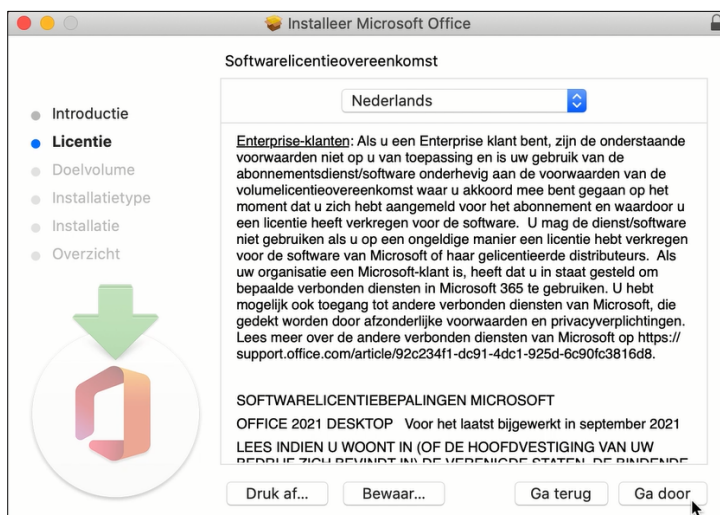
Installeer Microsoft Office

Softwarelicentieovereenkomst

Introductie
Licentie
Doelvolume
Installatietype
Installatie
Overzicht

Nederlands

Enterprise-klanten: Als u een Enterprise klant bent, zijn de onderstaande voorwaarden niet op u van toepassing en is uw gebruik van de abonnementsdienst/software onderhevig aan de voorwaarden van de volumelicentieovereenkomst waar u akkoord mee bent gegaan op het moment dat u zich hebt aangemeld voor het abonnement en waardoor u een licentie heeft verkregen voor de software. U mag de dienst/software niet gebruiken als u op een ongeldige manier een licentie hebt verkregen voor de software van Microsoft of haar gelicentieerde distributeurs. Als uw organisatie een Microsoft-klant is, heeft dat u in staat gesteld om bepaalde verbonden diensten in Microsoft 365 te gebruiken. U hebt mogelijk ook toegang tot andere verbonden diensten van Microsoft, die gedekt worden door afzonderlijke voorwaarden en privacyverplichtingen. Lees meer over de andere verbonden diensten van Microsoft op https://support.office.com/article/92c234f1-dc91-4dc1-925d-6c90fc3816d8.

SOFTWARELICENTIEBEPALINGEN MICROSOFT

OFFICE 2021 DESKTOP Voor het laatst bijgewerkt in september 2021

LEES INDIEN U WOONT IN (OF DE HOOFDVESTIGING VAN UW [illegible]

Druk af... Bewaar... Ga terug Ga door